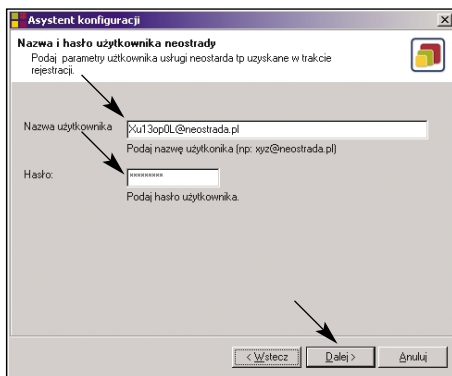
Asystent konfiguracji

Nazwa i hasło użytkownika neostrady

Podaj parametry użtkownika usługi neostarda tp uzyskane w trakcie rejestracji.

Nazwa użytkownika
Xu13op0L@neostrada.pl
Podaj nazwę użytkonika (np: xyz@neostrada.pl)

Hasło:
*********
Podaj hasło użytkownika.

< Wstecz
Dalej >
Anuluj